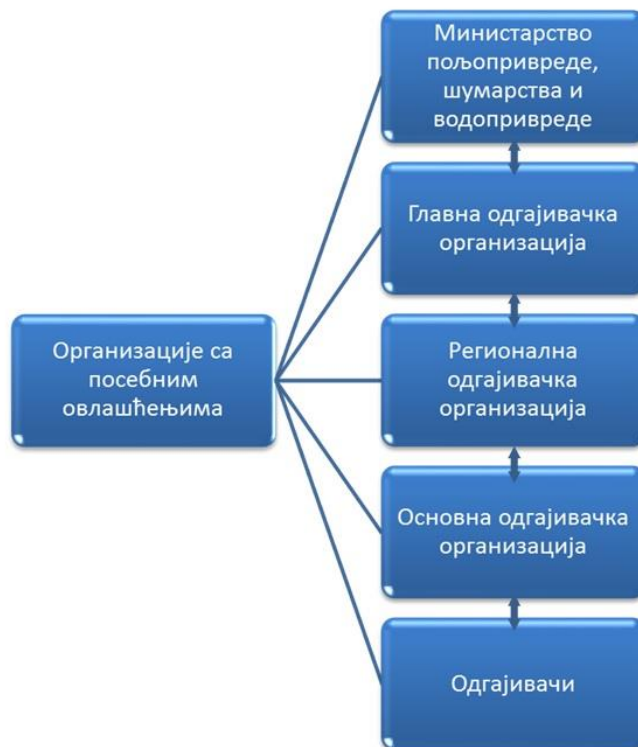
Организације са посебним овлашћењима

Министарство пољопривреде, шумарства и водопривреде

Главна одгајивачка организација

Регионална одгајивачка организација

Основна одгајивачка организација

Одгајивачи